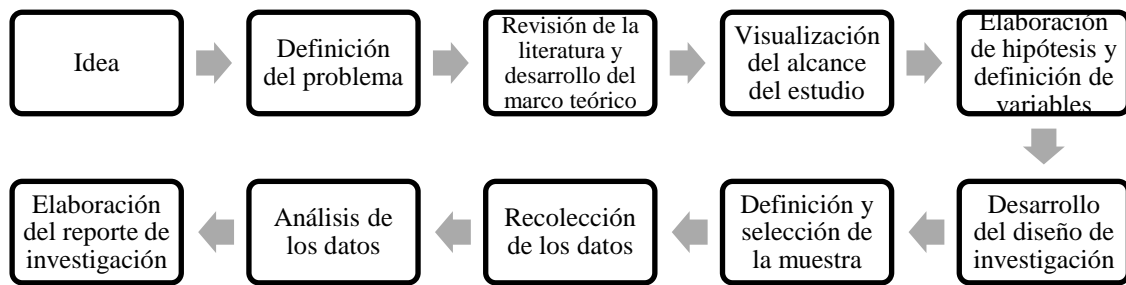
Idea

Definición del problema

Revisión de la literatura y desarrollo del marco teórico

Visualización del alcance del estudio

Elaboración de hipótesis y definición de variables

Desarrollo del diseño de investigación

Definición y selección de la muestra

Recolección de los datos

Análisis de los datos

Elaboración del reporte de investigación